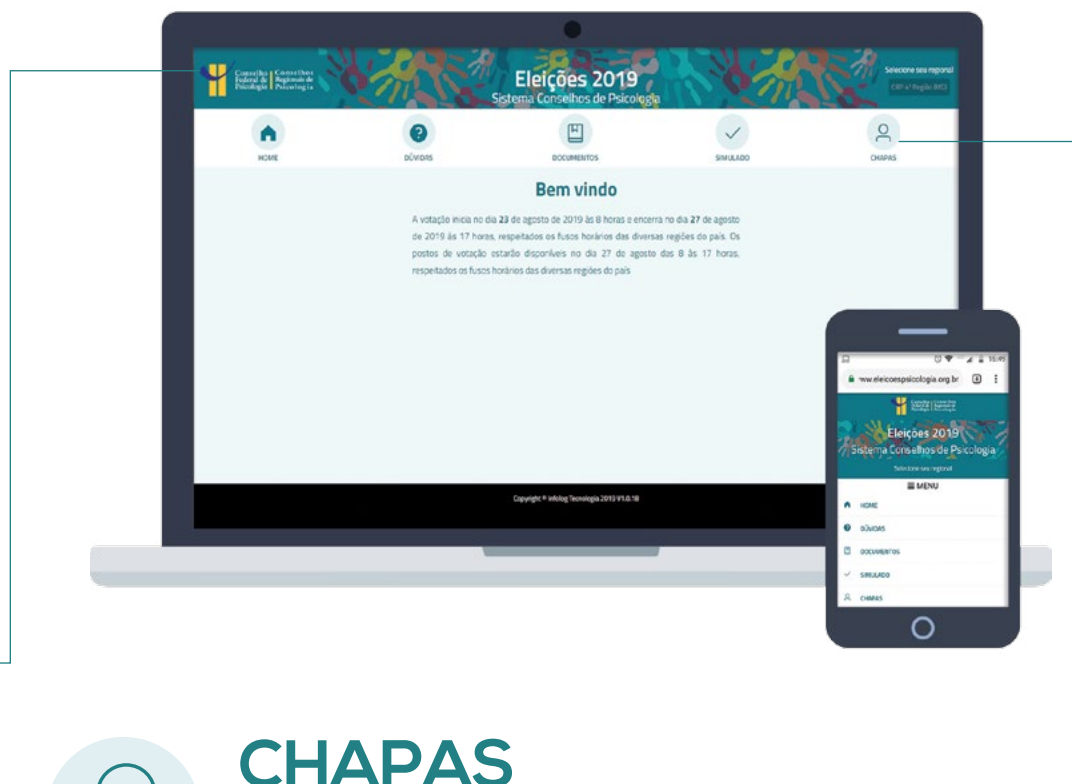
Conselho Federal de Psicologia | Conselhos Regionais de Psicologia

Eleições 2019
Sistema Conselhos de Psicologia

Selecione seu regional
CRP 6ª Região (MG)

HOME
DÚVIDAS
DOCUMENTOS
SIMULADO
CHAPAS

Bem vindo

A votação inicia no dia **23** de agosto de 2019 às 8 horas e encerra no dia **27** de agosto de 2019 às 17 horas, respeitados os fusos horários das diversas regiões do país. Os postos de votação estarão disponíveis no dia 27 de agosto das 8 às 17 horas, respeitados os fusos horários das diversas regiões do país

Copyright © Infolog Tecnologia 2019 V1.0.18

10:45
www.eleicoespsicologia.org.br

Eleições 2019
Sistema Conselhos de Psicologia

Selecione seu regional

MENU
HOME
DÚVIDAS
DOCUMENTOS
SIMULADO
CHAPAS

CHAPAS